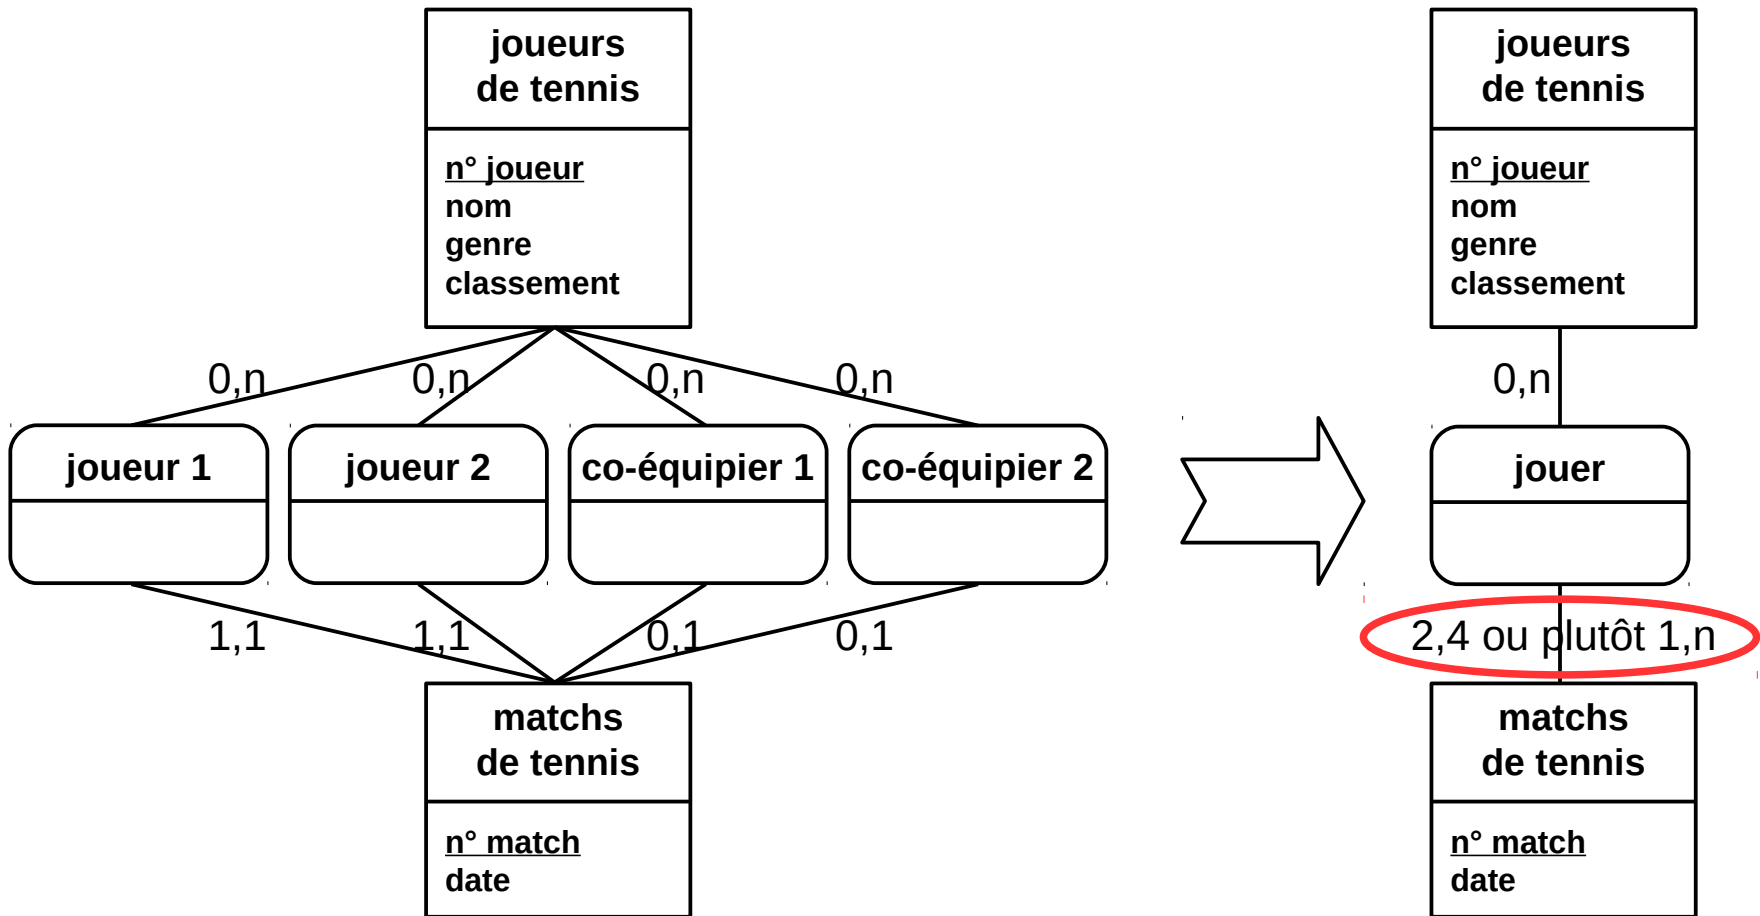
joueurs de tennis

n° joueur
nom
genre
classement

0,n
0,n
0,n
0,n

joueur 1

joueur 2

co-équipier 1

co-équipier 2

1,1
1,1
0,1
0,1

matchs de tennis

n° match
date

joueurs de tennis

n° joueur
nom
genre
classement

0,n

jouer

2,4 ou plutôt 1,n

matchs de tennis

n° match
date